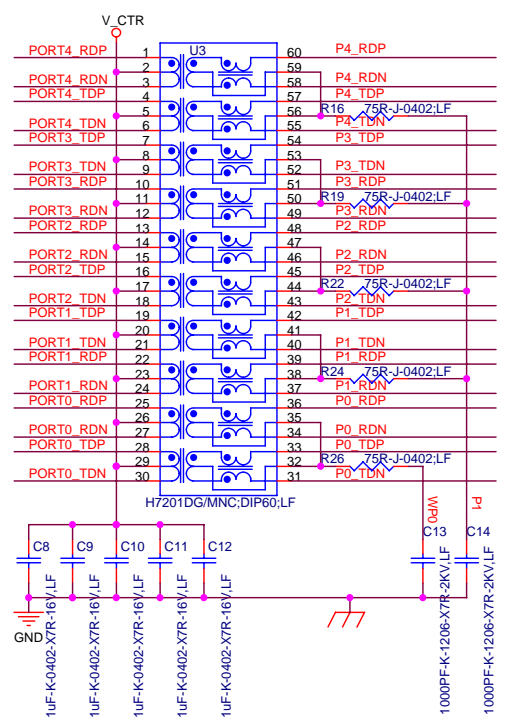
V_CTR

U3

PORT4_RDP 1 60 P4_RDP
2 59
PORT4_RDN 3 58 P4_RDN
PORT4_TDP 4 57 P4_TDP
5 56 R16 75R-J-0402;LF
PORT4_TDN 6 55 P4_TDN
PORT3_TDP 7 54 P3_TDP
8 53
PORT3_TDN 9 52 P3_TDN
PORT3_RDP 10 51 P3_RDP
11 50 R19 75R-J-0402;LF
PORT3_RDN 12 49 P3_RDN
PORT2_RDP 13 48 P2_RDP
14 47
PORT2_RDN 15 46 P2_RDN
PORT2_TDP 16 45 P2_TDP
17 44 R22 75R-J-0402;LF
PORT2_TDN 18 43 P2_TDN
PORT1_TDP 19 42 P1_TDP
20 41
PORT1_TDN 21 40 P1_TDN
PORT1_RDP 22 39 P1_RDP
23 38 R24 75R-J-0402;LF
PORT1_RDN 24 37 P1_RDN
PORT0_RDP 25 36 P0_RDP
26 35
PORT0_RDN 27 34 P0_RDN
PORT0_TDP 28 33 P0_TDP
29 32 R26 75R-J-0402;LF
PORT0_TDN 30 31 P0_TDN

H7201DG/MNC;DIP60;LF

WP0 P1

C8 C9 C10 C11 C12 C13 C14

GND

1uF-K-0402-X7R-16V;LF
1uF-K-0402-X7R-16V;LF
1uF-K-0402-X7R-16V;LF
1uF-K-0402-X7R-16V;LF
1uF-K-0402-X7R-16V;LF
1000PF-K-1206-X7R-2KV;LF
1000PF-K-1206-X7R-2KV;LF